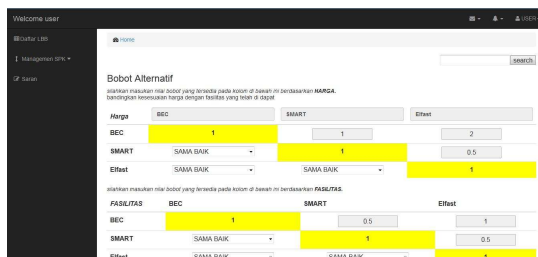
Welcome user

USER

Daftar LBB

Managemen SPK

Saran

Home

search

Bobot Alternatif

silahkan masukan nilai bobot yang tersedia pada kolom di bawah ini berdasarkan **HARGA**. bandingkan kesesuaian harga dengan fasilitas yang telah di dapat

| *Harga* | BEC | SMART | Elfast |
|---|---|---|---|
| BEC | 1 | 1 | 2 |
| SMART | SAMA BAIK | 1 | 0.5 |
| Elfast | SAMA BAIK | SAMA BAIK | 1 |

silahkan masukan nilai bobot yang tersedia pada kolom di bawah ini berdasarkan **FASILITAS**.

| *FASILITAS* | BEC | SMART | Elfast |
|---|---|---|---|
| BEC | 1 | 0.5 | 1 |
| SMART | SAMA BAIK | 1 | 0.5 |
| Elfast | SAMA BAIK | SAMA BAIK | 1 |